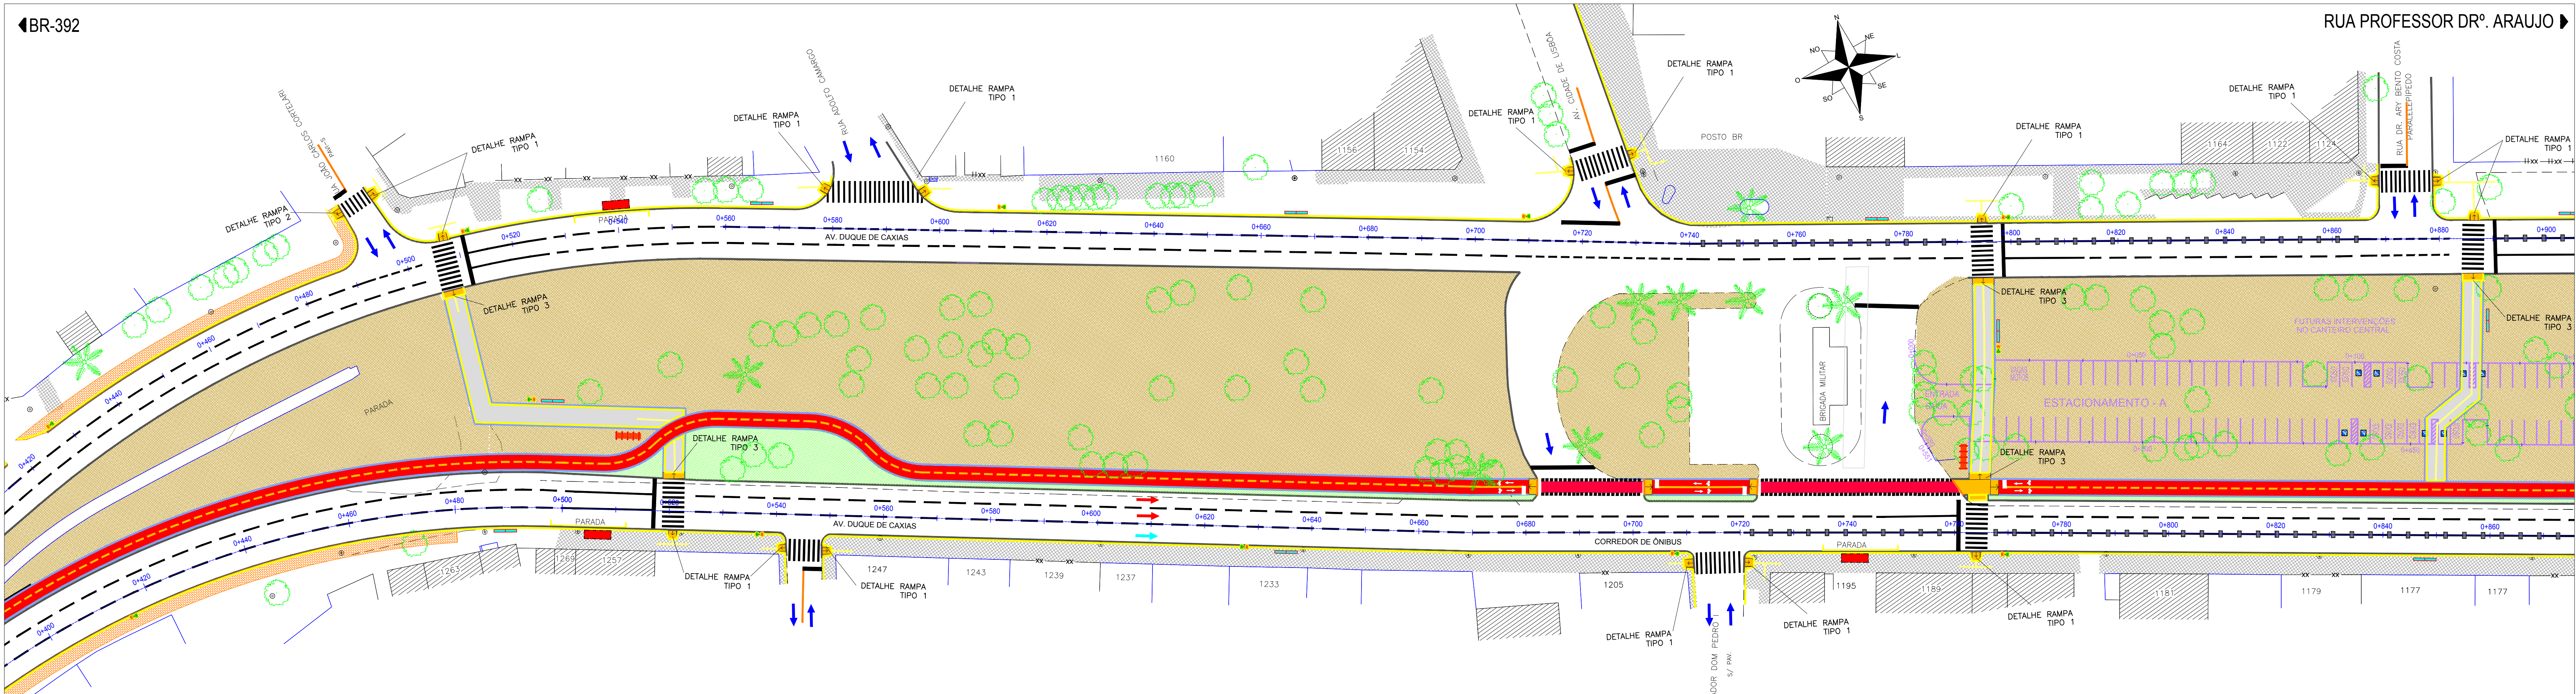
BR-392

RUA PROFESSOR DRº. ARAUJO

N
NE
NO
L
O
SE
SO
S

RUA JOÃO CARLOS CORTELAR
RUA ADOLFO CAMARGO
AV. CIDADE DE LISBOA
RUA DR. ARY BENTO COSTA
PARALELEPÍPEDO

DETALHE RAMPA TIPO 2
DETALHE RAMPA TIPO 1
DETALHE RAMPA TIPO 1
DETALHE RAMPA TIPO 1
DETALHE RAMPA TIPO 1
DETALHE RAMPA TIPO 1
DETALHE RAMPA TIPO 1
DETALHE RAMPA TIPO 1
DETALHE RAMPA TIPO 1
DETALHE RAMPA TIPO 3
DETALHE RAMPA TIPO 3
DETALHE RAMPA TIPO 3
DETALHE RAMPA TIPO 3
DETALHE RAMPA TIPO 3

POSTO BR
1160
1156
1154
1164
1122
1124

PARADA
AV. DUQUE DE CAXIAS
0+400
0+420
0+440
0+460
0+480
0+500
0+520
0+540
0+560
0+580
0+600
0+620
0+640
0+660
0+680
0+700
0+720
0+740
0+760
0+780
0+800
0+820
0+840
0+860
0+880
0+900

BRIGADA MILITAR
ENTRADA
FUTURAS INTERVENÇÕES NO CANTEIRO CENTRAL
ESTACIONAMENTO - A

AV. DUQUE DE CAXIAS
CORREDOR DE ÔNIBUS
PARADA
PARADA

DETALHE RAMPA TIPO 1
DETALHE RAMPA TIPO 1
DETALHE RAMPA TIPO 1
DETALHE RAMPA TIPO 1
DETALHE RAMPA TIPO 1

1263
1269
1257
1247
1243
1239
1237
1233
1205
1195
1189
1181
1179
1177
1177

RUA DOM PEDRO
S/ PAV.